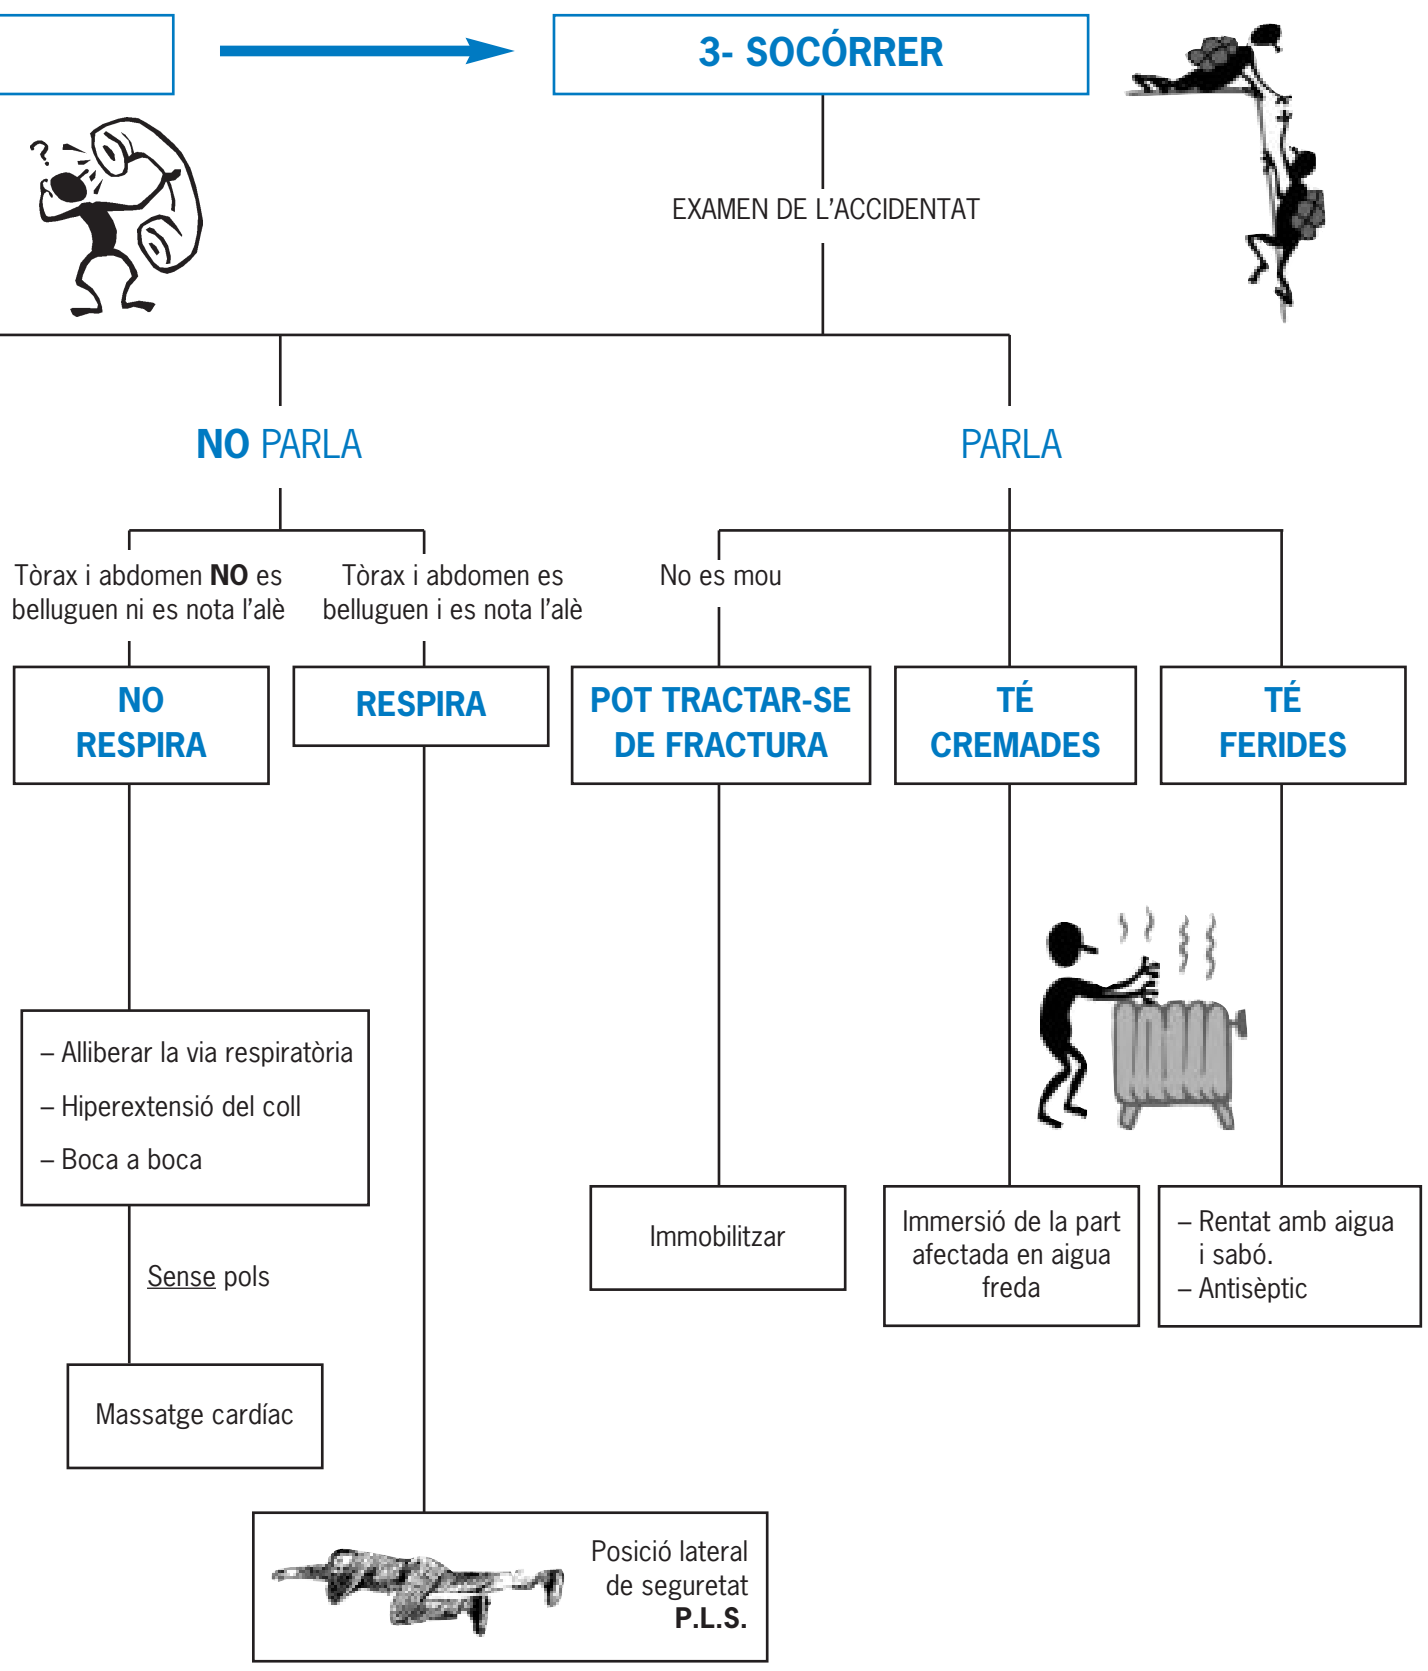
3- SOCÓRRER

EXAMEN DE L'ACCIDENTAT

NO PARLA

PARLA

Tòrax i abdomen NO es belluguen ni es nota l'alè

Tòrax i abdomen es belluguen i es nota l'alè

No es mou

NO RESPIRA

RESPIRA

POT TRACTAR-SE DE FRACTURA

TÉ CREMADES

TÉ FERIDES

– Alliberar la via respiratòria
– Hiperextensió del coll
– Boca a boca

Sense pols

Massatge cardíac

Immobilitzar

Immersió de la part afectada en aigua freda

– Rentat amb aigua i sabó.
– Antisèptic

Posició lateral de seguretat
P.L.S.